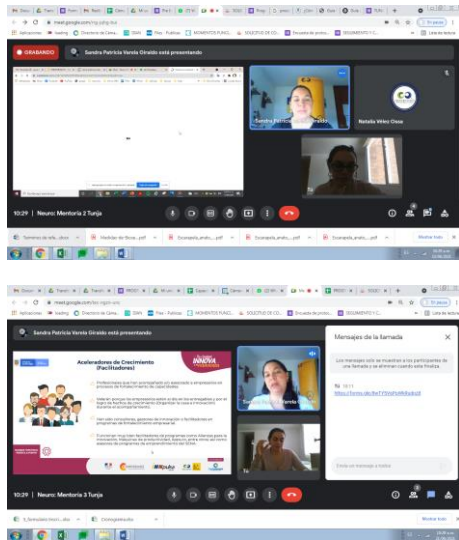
GRABANDO

Sandra Patricia Varela Giraldo está presentando

Sandra Patricia Varela Giraldo

Natalia Vélez Ossa

10:29 | Neuro: Mentoría 2 Tunja

meet.google.com

Sandra Patricia Varela Giraldo está presentando

Aceleradores de Crecimiento (Facilitadores)

INNOVA

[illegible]

Mensajes de la llamada

Los mensajes solo se muestran a los participantes de una llamada y se eliminan cuando esta finaliza.

https://forms.gle/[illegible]

Enviar un mensaje a todos

Tú

10:29 | Neuro: Mentoría 3 Tunja

Mostrar todo